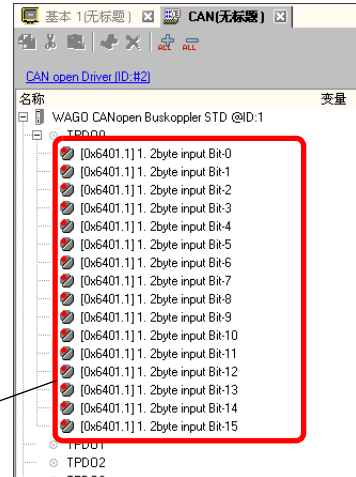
基本 1(无标题) ☒ CAN(无标题) ☒

ALL ALL

CAN open Driver [ID:#2]

名称 变量

WAGO CANopen Buskoppler STD @ID:1

TPDO0

[0x6401.1] 1. 2byte input Bit-0
[0x6401.1] 1. 2byte input Bit-1
[0x6401.1] 1. 2byte input Bit-2
[0x6401.1] 1. 2byte input Bit-3
[0x6401.1] 1. 2byte input Bit-4
[0x6401.1] 1. 2byte input Bit-5
[0x6401.1] 1. 2byte input Bit-6
[0x6401.1] 1. 2byte input Bit-7
[0x6401.1] 1. 2byte input Bit-8
[0x6401.1] 1. 2byte input Bit-9
[0x6401.1] 1. 2byte input Bit-10
[0x6401.1] 1. 2byte input Bit-11
[0x6401.1] 1. 2byte input Bit-12
[0x6401.1] 1. 2byte input Bit-13
[0x6401.1] 1. 2byte input Bit-14
[0x6401.1] 1. 2byte input Bit-15

TPDO1
TPDO2